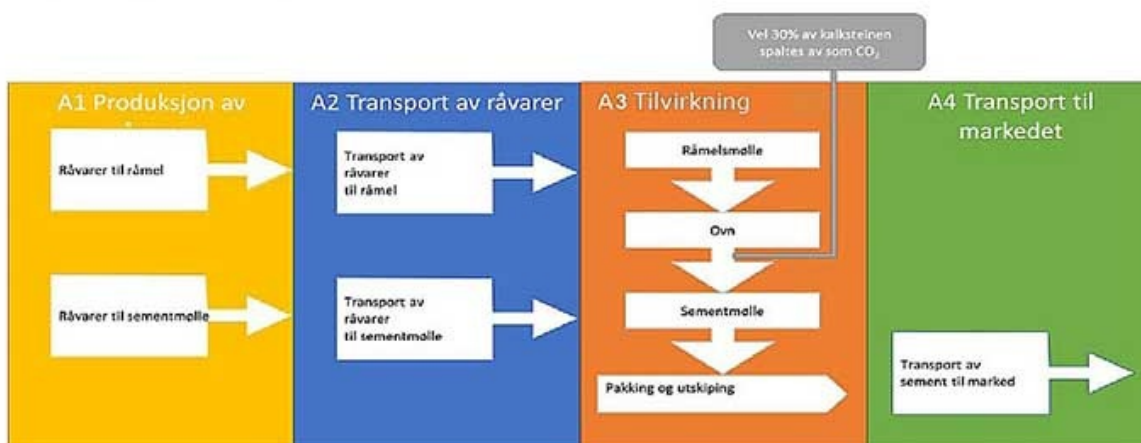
Vel 30% av kalksteinen spaltes av som $CO_2$

A1 Produksjon av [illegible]

Råvarer til råmel

Råvarer til sementmølle

A2 Transport av råvarer

Transport av råvarer til råmel

Transport av råvarer til sementmølle

A3 Tilvirkning

Råmelsmølle

Ovn

Sementmølle

Pakking og utskiping

A4 Transport til markedet

Transport av sement til marked